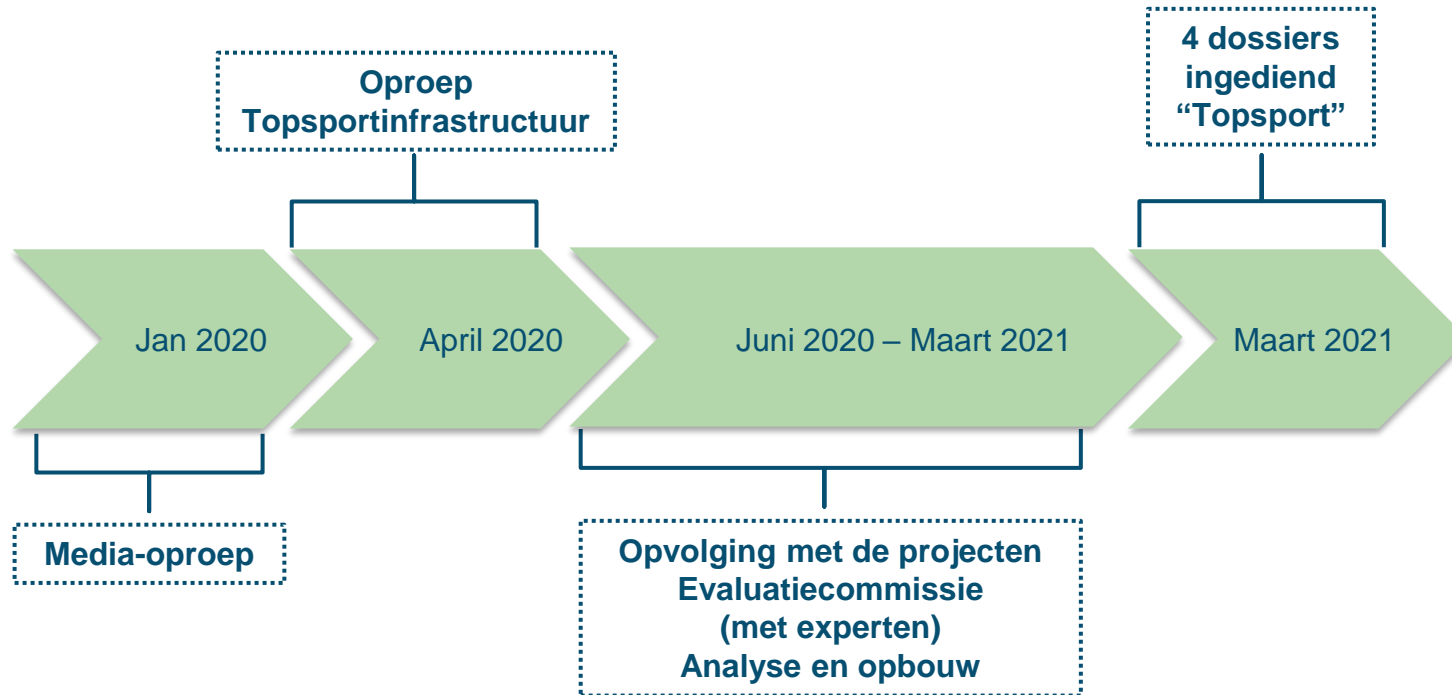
Oproep
Topsportinfrastructuur

4 dossiers
ingediend
“Topsport”

Jan 2020

April 2020

Juni 2020 – Maart 2021

Maart 2021

Media-oproep

Opvolging met de projecten
Evaluatiecommissie
(met experten)
Analyse en opbouw